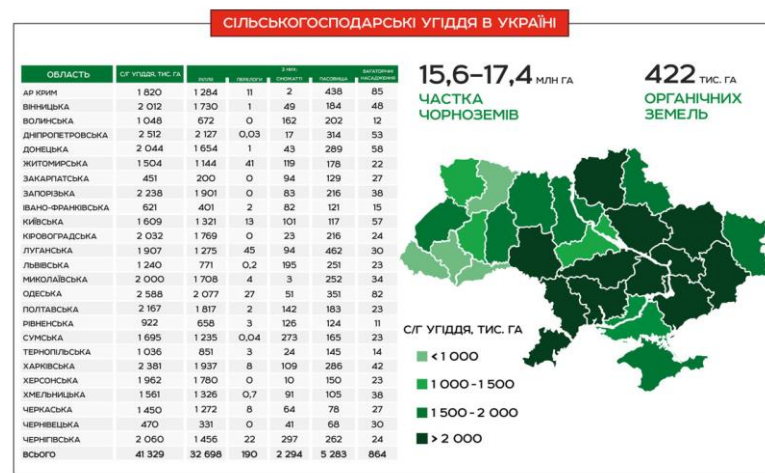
СІЛЬСЬКОГОСПОДАРСЬКІ УГІДДЯ В УКРАЇНІ

| ОБЛАСТЬ | С/Г УГІДДЯ, ТИС. ГА | РІЛЛЯ | ПЕРЕЛОГИ | З НИХ: СІНОКОСИ | ПАСОВИЩА | БАГАТОРІЧНІ НАСАДЖЕННЯ |
|---|---|---|---|---|---|---|
| АР КРИМ | 1 820 | 1 284 | 11 | 2 | 438 | 85 |
| ВІННИЦЬКА | 2 012 | 1 730 | 1 | 49 | 184 | 48 |
| ВОЛИНСЬКА | 1 048 | 672 | 0 | 162 | 202 | 12 |
| ДНІПРОПЕТРОВСЬКА | 2 512 | 2 127 | 0,03 | 17 | 314 | 53 |
| ДОНЕЦЬКА | 2 044 | 1 654 | 1 | 43 | 289 | 58 |
| ЖИТОМИРСЬКА | 1 504 | 1 144 | 41 | 119 | 178 | 22 |
| ЗАКАРПАТСЬКА | 451 | 200 | 0 | 94 | 129 | 27 |
| ЗАПОРІЗЬКА | 2 238 | 1 901 | 0 | 83 | 216 | 38 |
| ІВАНО-ФРАНКІВСЬКА | 621 | 401 | 2 | 82 | 121 | 15 |
| КИЇВСЬКА | 1 609 | 1 321 | 13 | 101 | 117 | 57 |
| КІРОВОГРАДСЬКА | 2 032 | 1 769 | 0 | 23 | 216 | 24 |
| ЛУГАНСЬКА | 1 907 | 1 275 | 45 | 94 | 462 | 30 |
| ЛЬВІВСЬКА | 1 240 | 771 | 0,2 | 195 | 251 | 23 |
| МИКОЛАЇВСЬКА | 2 000 | 1 708 | 4 | 3 | 252 | 34 |
| ОДЕСЬКА | 2 588 | 2 077 | 27 | 51 | 351 | 82 |
| ПОЛТАВСЬКА | 2 167 | 1 817 | 2 | 142 | 183 | 23 |
| РІВНЕНСЬКА | 922 | 658 | 3 | 126 | 124 | 11 |
| СУМСЬКА | 1 695 | 1 235 | 0,04 | 273 | 165 | 23 |
| ТЕРНОПІЛЬСЬКА | 1 036 | 851 | 3 | 24 | 145 | 14 |
| ХАРКІВСЬКА | 2 381 | 1 937 | 8 | 109 | 286 | 42 |
| ХЕРСОНСЬКА | 1 962 | 1 780 | 0 | 10 | 150 | 23 |
| ХМЕЛЬНИЦЬКА | 1 561 | 1 326 | 0,7 | 91 | 105 | 38 |
| ЧЕРКАСЬКА | 1 450 | 1 272 | 8 | 64 | 78 | 27 |
| ЧЕРНІВЕЦЬКА | 470 | 331 | 0 | 41 | 68 | 30 |
| ЧЕРНІГІВСЬКА | 2 060 | 1 456 | 22 | 297 | 262 | 24 |
| ВСЬОГО | 41 329 | 32 698 | 190 | 2 294 | 5 283 | 864 |

15,6–17,4 МЛН ГА
ЧАСТКА ЧОРНОЗЕМІВ

422 ТИС. ГА
ОРГАНІЧНИХ ЗЕМЕЛЬ

С/Г УГІДДЯ, ТИС. ГА
< 1 000
1 000 - 1 500
1 500 - 2 000
> 2 000